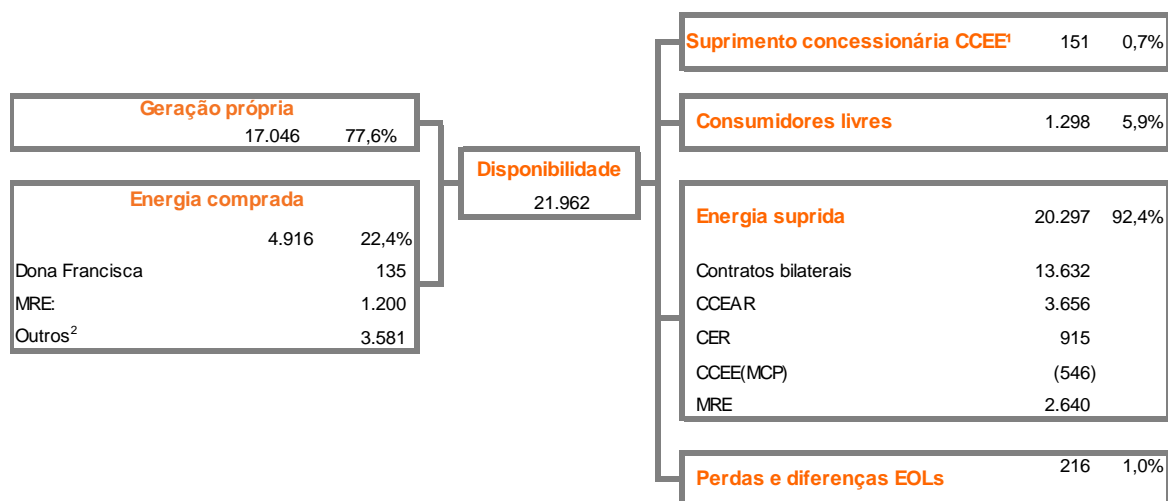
Geração própria
17.046 77,6%

Energia comprada
4.916 22,4%
Dona Francisca 135
MRE: 1.200
Outros$^2$ 3.581

Disponibilidade
21.962

Suprimento concessionária CCEE¹ 151 0,7%

Consumidores livres 1.298 5,9%

Energia suprida 20.297 92,4%
Contratos bilaterais 13.632
CCEAR 3.656
CER 915
CCEE(MCP) (546)
MRE 2.640

Perdas e diferenças EOLs 216 1,0%